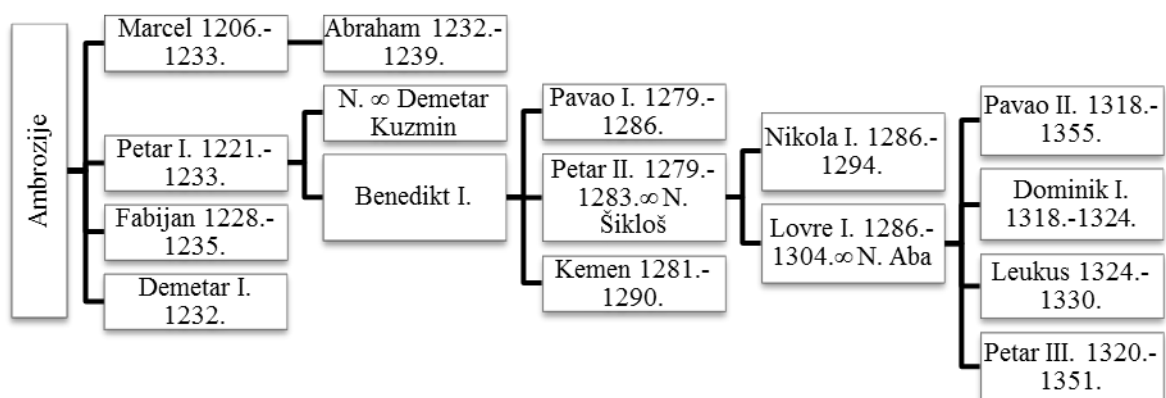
Ambrozije

Marcel 1206.-1233.

Abraham 1232.-1239.

Petar I. 1221.-1233.

N. ∞ Demetar Kuzmin

Benedikt I.

Fabijan 1228.-1235.

Demetar I. 1232.

Pavao I. 1279.-1286.

Petar II. 1279.-1283.∞N. Šikloš

Kemen 1281.-1290.

Nikola I. 1286.-1294.

Lovre I. 1286.-1304.∞N. Aba

Pavao II. 1318.-1355.

Dominik I. 1318.-1324.

Leukus 1324.-1330.

Petar III. 1320.-1351.